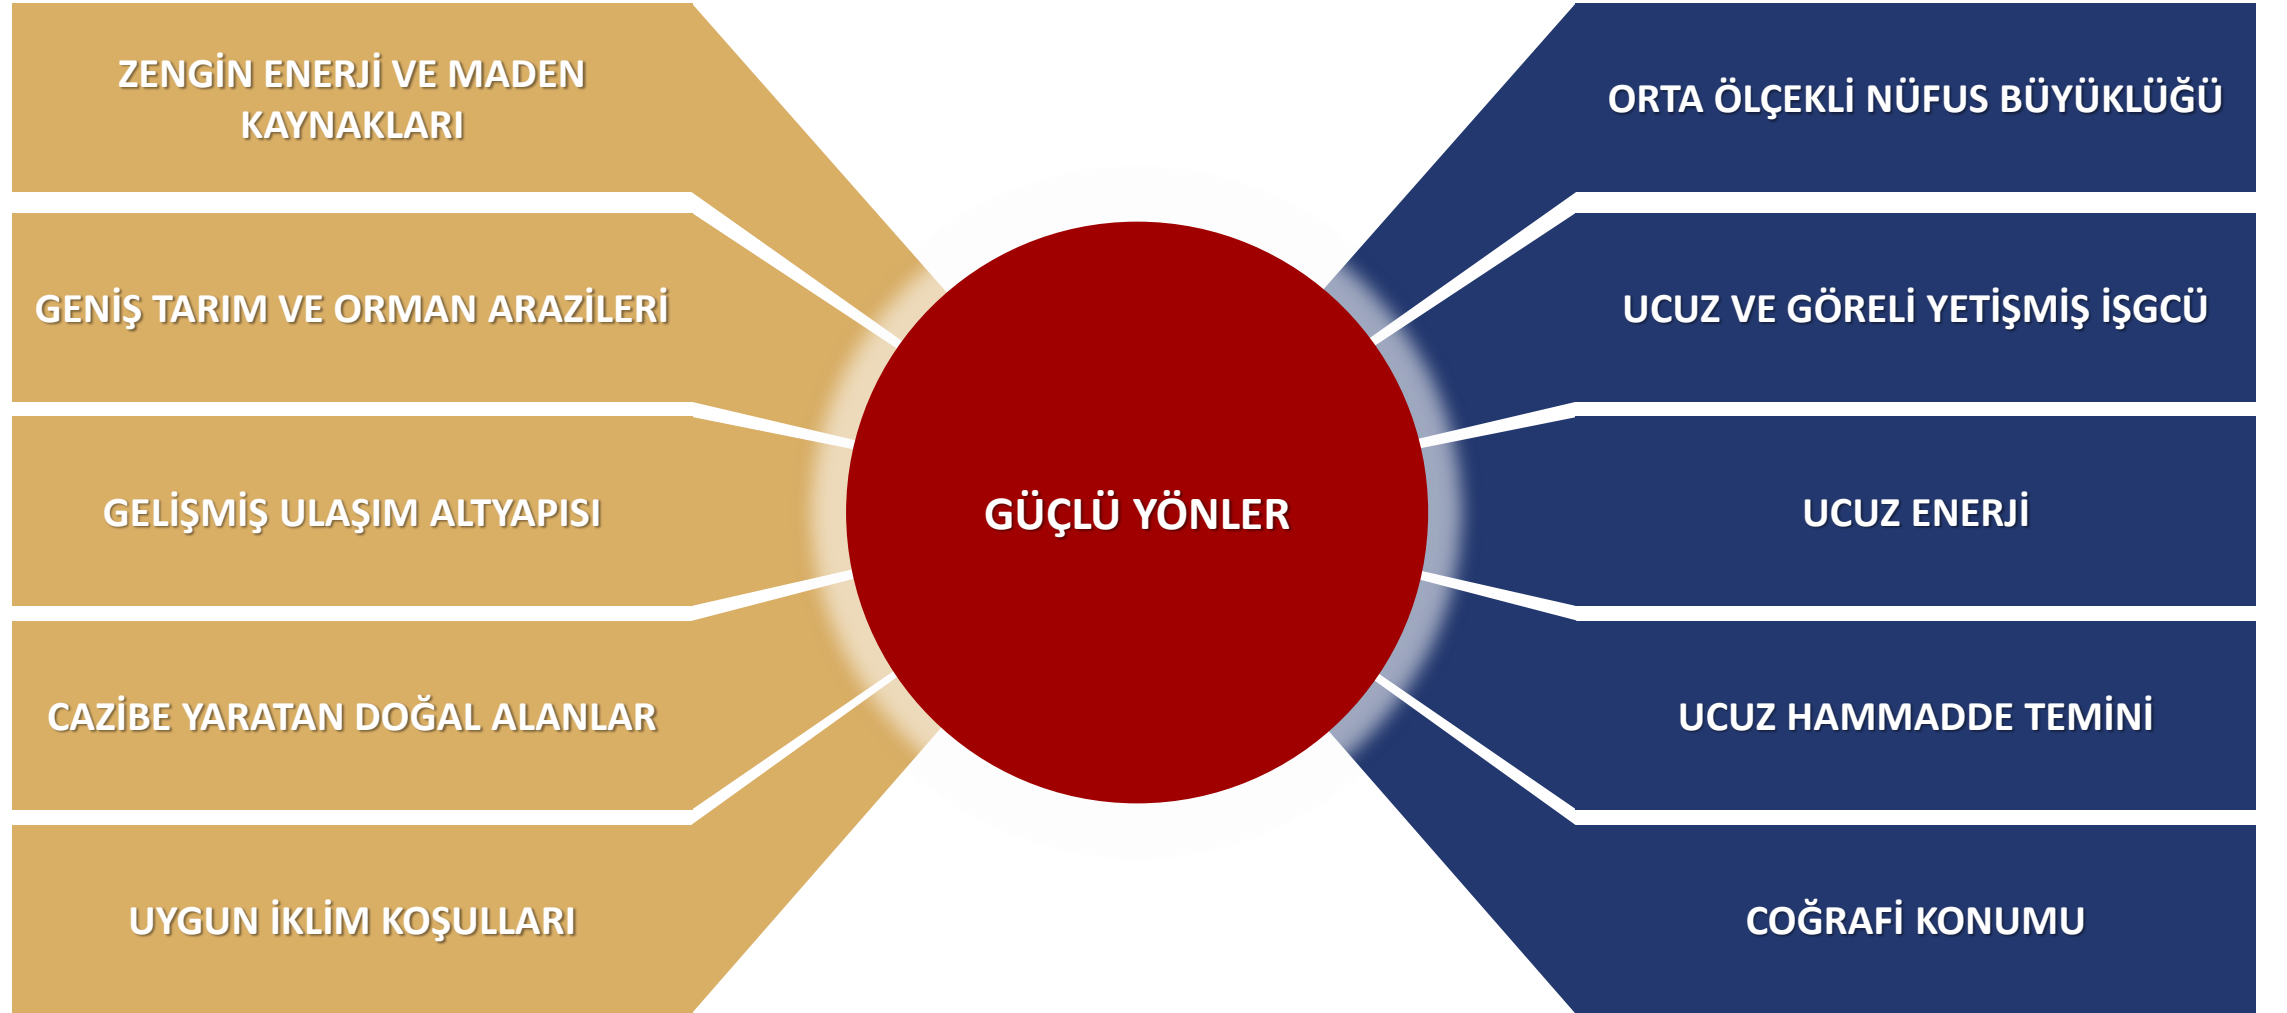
ZENGİN ENERJİ VE MADEN KAYNAKLARI

GENİŞ TARIM VE ORMAN ARAZİLERİ

GELİŞMİŞ ULAŞIM ALTYAPISI

CAZİBE YARATAN DOĞAL ALANLAR

UYGUN İKLİM KOŞULLARI

GÜÇLÜ YÖNLER

ORTA ÖLÇEKLİ NÜFUS BÜYÜKLÜĞÜ

UCUZ VE GÖRELİ YETİŞMİŞ İŞGCÜ

UCUZ ENERJİ

UCUZ HAMMADDE TEMİNİ

COĞRAFİ KONUMU